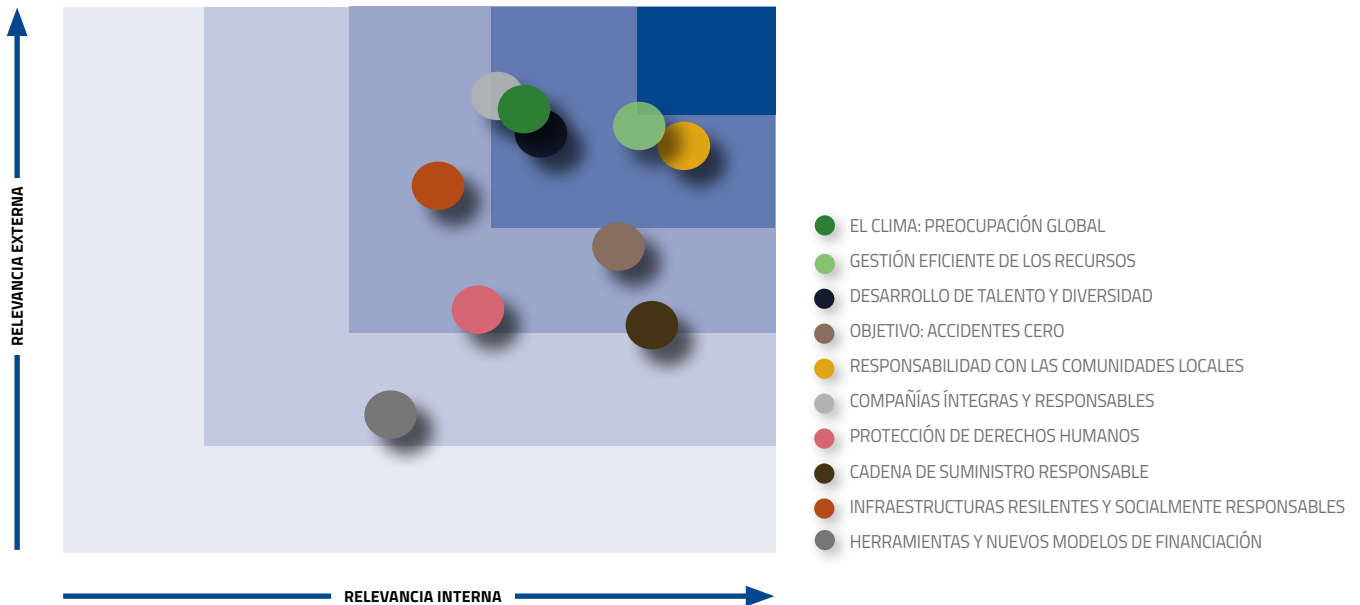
RELEVANCIA EXTERNA

RELEVANCIA INTERNA

EL CLIMA: PREOCUPACIÓN GLOBAL
GESTIÓN EFICIENTE DE LOS RECURSOS
DESARROLLO DE TALENTO Y DIVERSIDAD
OBJETIVO: ACCIDENTES CERO
RESPONSABILIDAD CON LAS COMUNIDADES LOCALES
COMPAÑÍAS ÍNTEGRAS Y RESPONSABLES
PROTECCIÓN DE DERECHOS HUMANOS
CADENA DE SUMINISTRO RESPONSABLE
INFRAESTRUCTURAS RESILENTES Y SOCIALMENTE RESPONSABLES
HERRAMIENTAS Y NUEVOS MODELOS DE FINANCIACIÓN